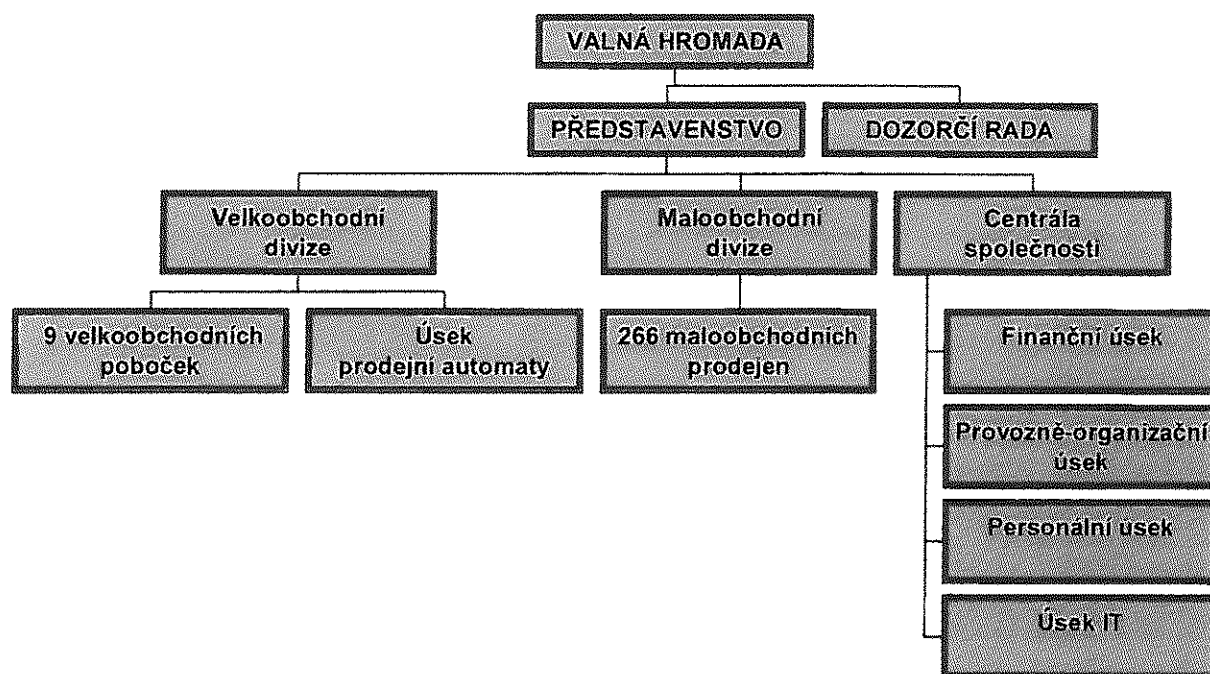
VALNÁ HROMADA

PŘEDSTAVENSTVO

DOZORČÍ RADA

Velkoobchodní divize

Maloobchodní divize

Centrála společnosti

9 velkoobchodních poboček

Úsek prodejní automaty

266 maloobchodních prodejen

Finanční úsek

Provozně-organizační úsek

Personální usek

Úsek IT